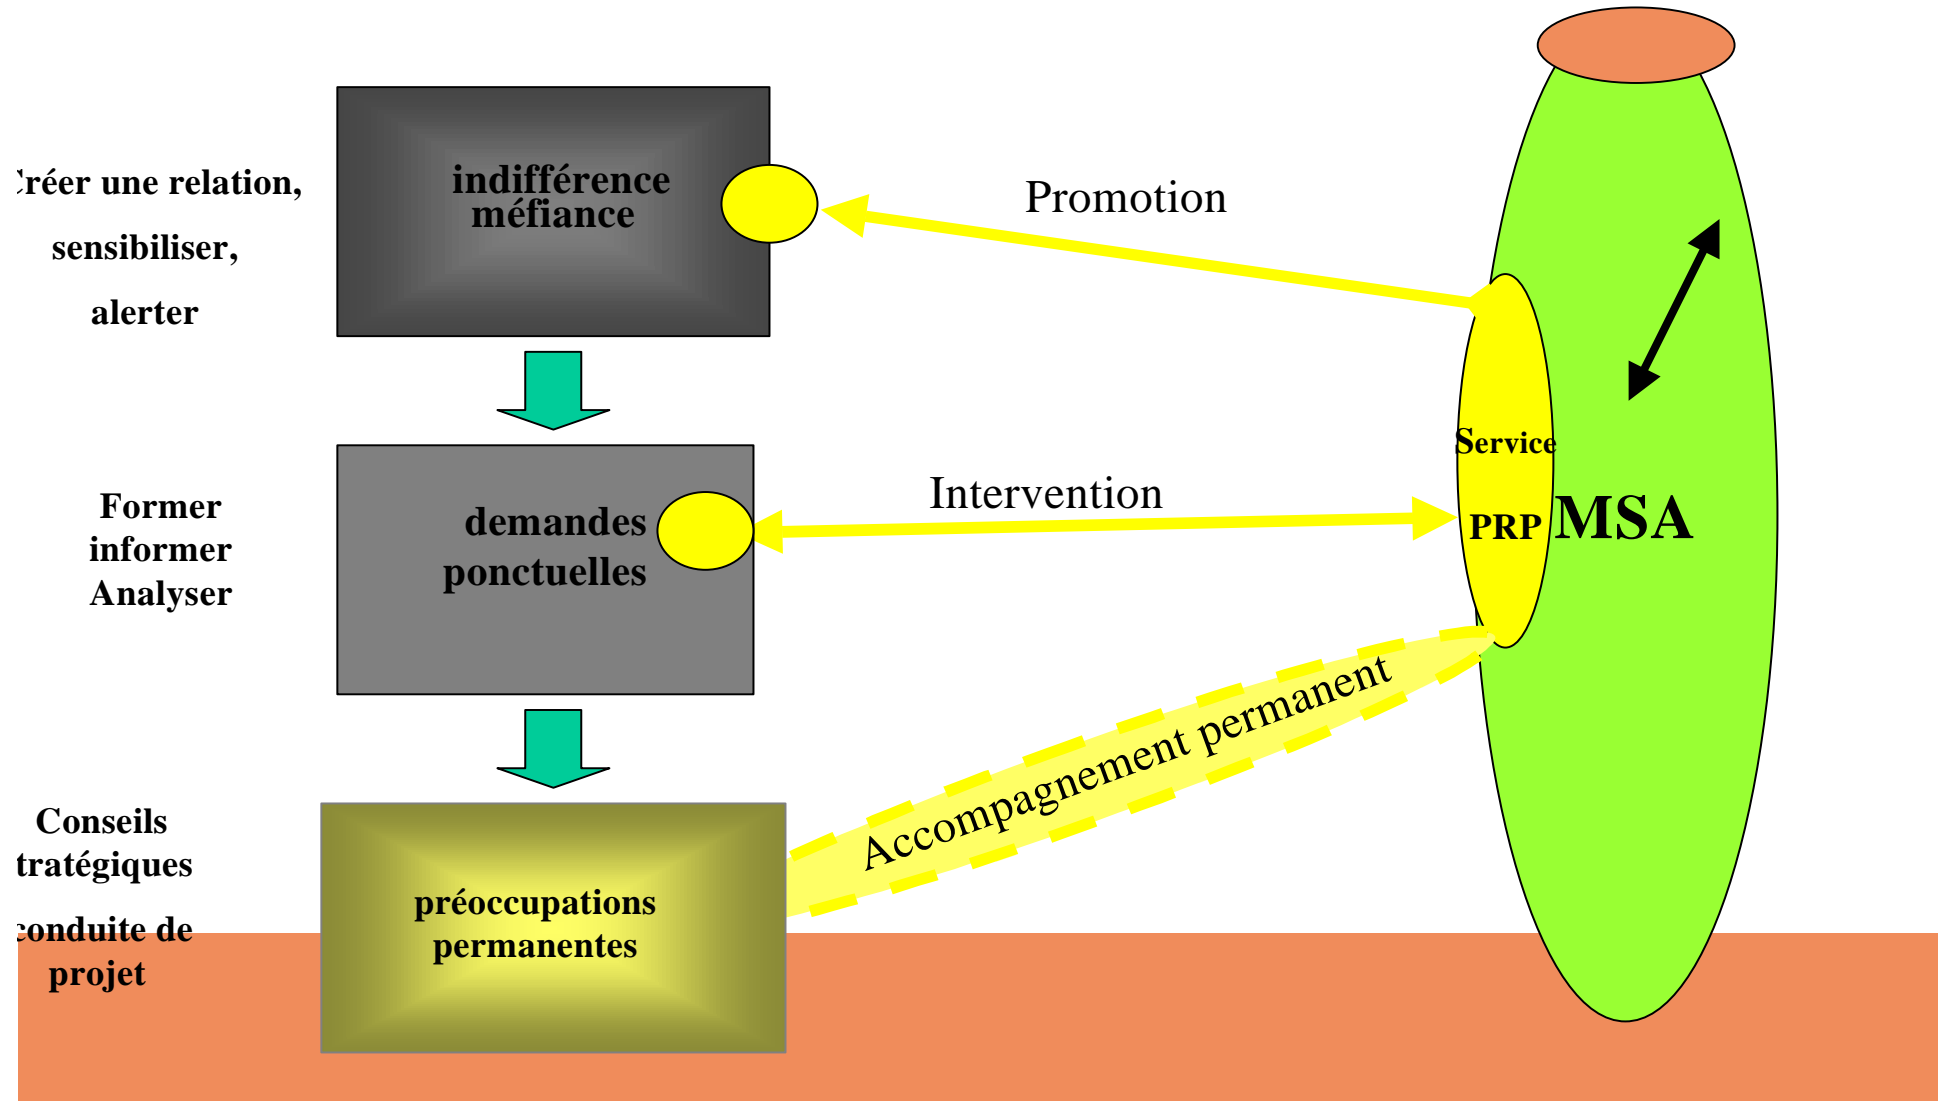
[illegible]réer une relation,
sensibiliser,
alerter

indifférence
méfiance

Promotion

Former
informer
Analyser

demandes
ponctuelles

Intervention

Service
PRP

MSA

Conseils
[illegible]tratégiques
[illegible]onduite de
projet

préoccupations
permanentes

Accompagnement permanent